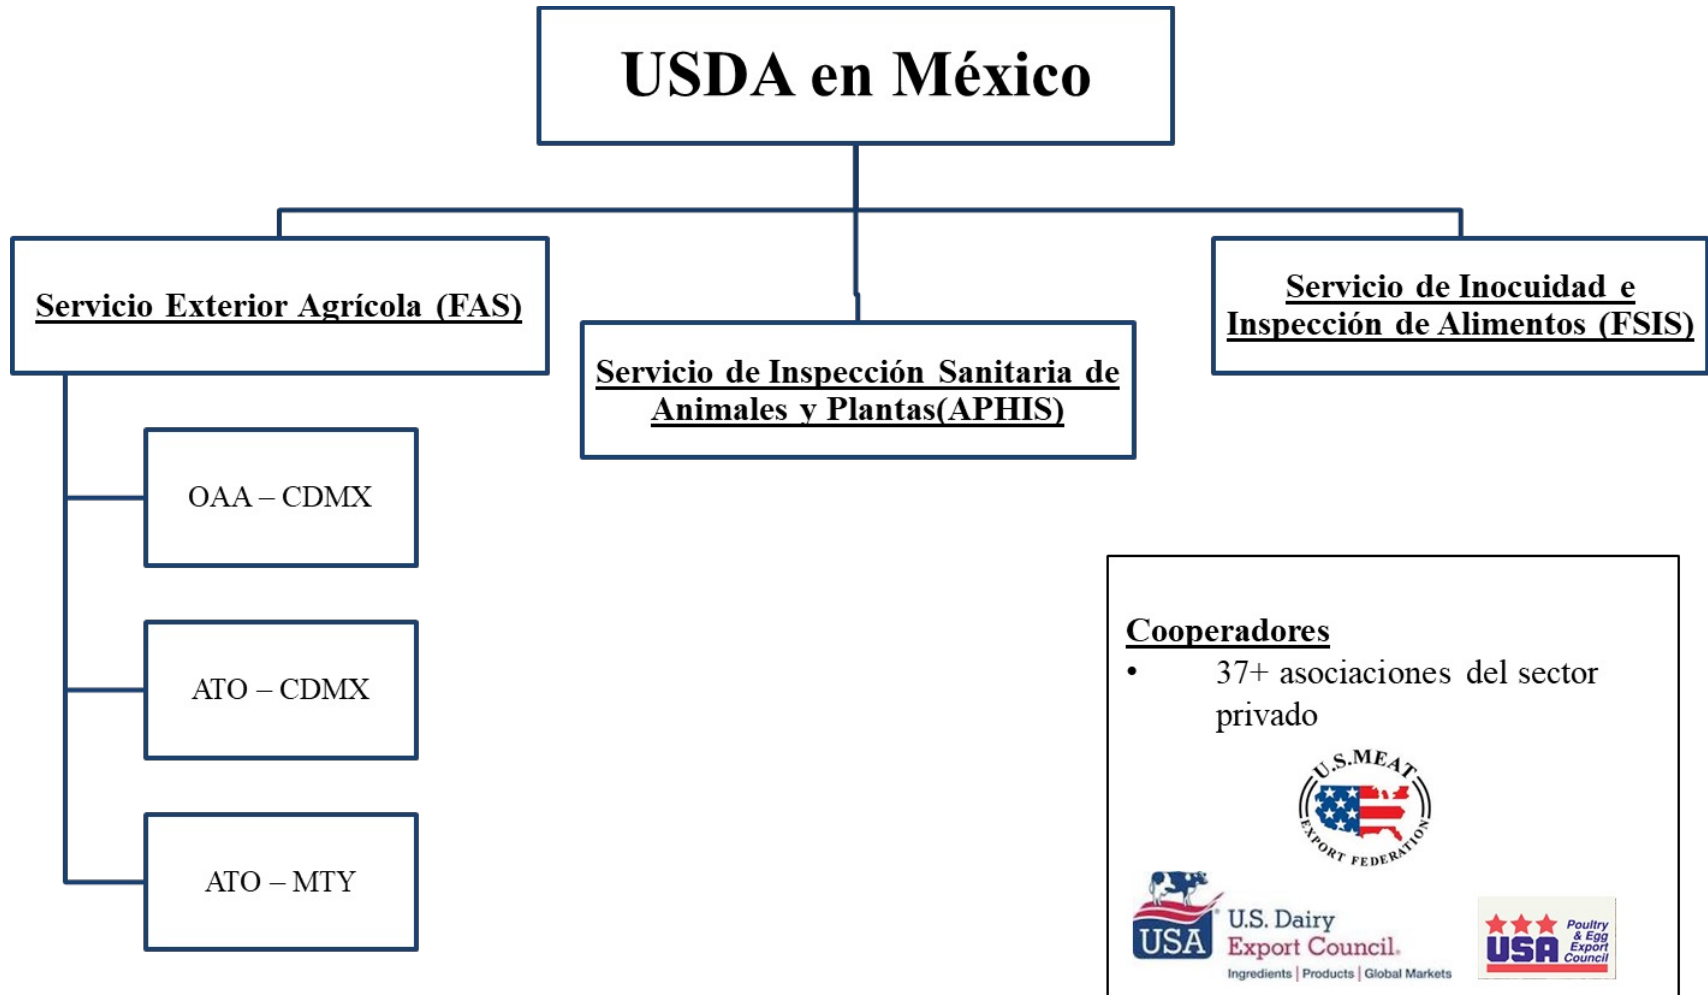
USDA en México

Servicio Exterior Agrícola (FAS)

Servicio de Inspección Sanitaria de Animales y Plantas(APHIS)

Servicio de Inocuidad e Inspección de Alimentos (FSIS)

OAA – CDMX

ATO – CDMX

ATO – MTY

Cooperadores
• 37+ asociaciones del sector privado

U.S. MEAT EXPORT FEDERATION

USA U.S. Dairy Export Council. Ingredients | Products | Global Markets

USA Poultry & Egg Export Council